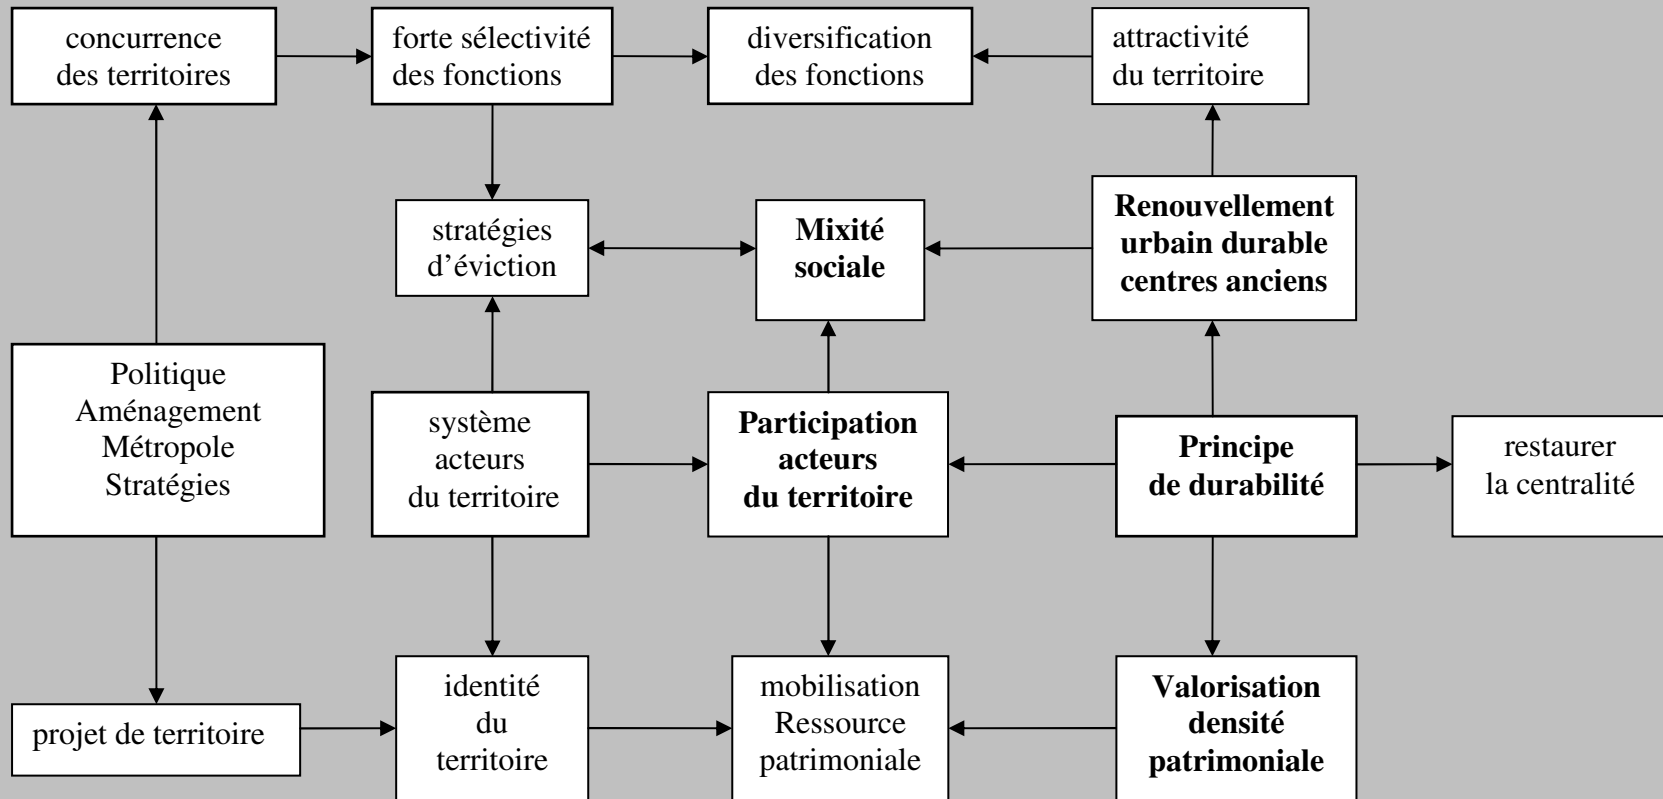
concurrence des territoires

forte sélectivité des fonctions

diversification des fonctions

attractivité du territoire

stratégies d’éviction

**Mixité sociale**

**Renouvellement urbain durable centres anciens**

Politique Aménagement Métropole Stratégies

système acteurs du territoire

**Participation acteurs du territoire**

**Principe de durabilité**

restaurer la centralité

projet de territoire

identité du territoire

mobilisation Ressource patrimoniale

**Valorisation densité patrimoniale**